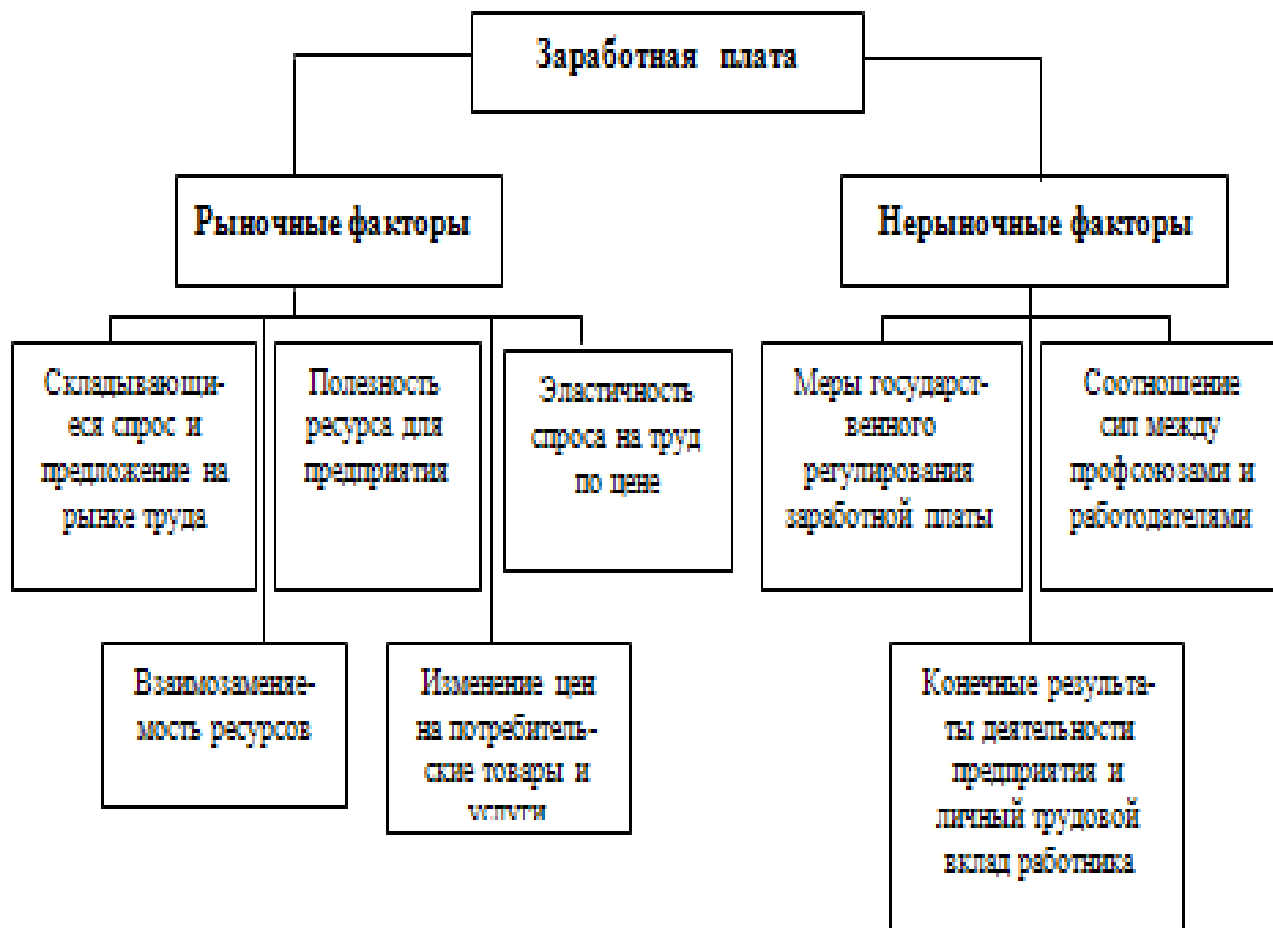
Заработная плата

Рыночные факторы

Нерыночные факторы

Складывающиеся спрос и предложение на рынке труда

Полезность ресурса для предприятия

Эластичность спроса на труд по цене

Меры государственного регулирования заработной платы

Соотношение сил между профсоюзами и работодателями

Взаимозаменяемость ресурсов

Изменение цен на потребительские товары и услуги

Конечные результаты деятельности предприятия и личный трудовой вклад работника